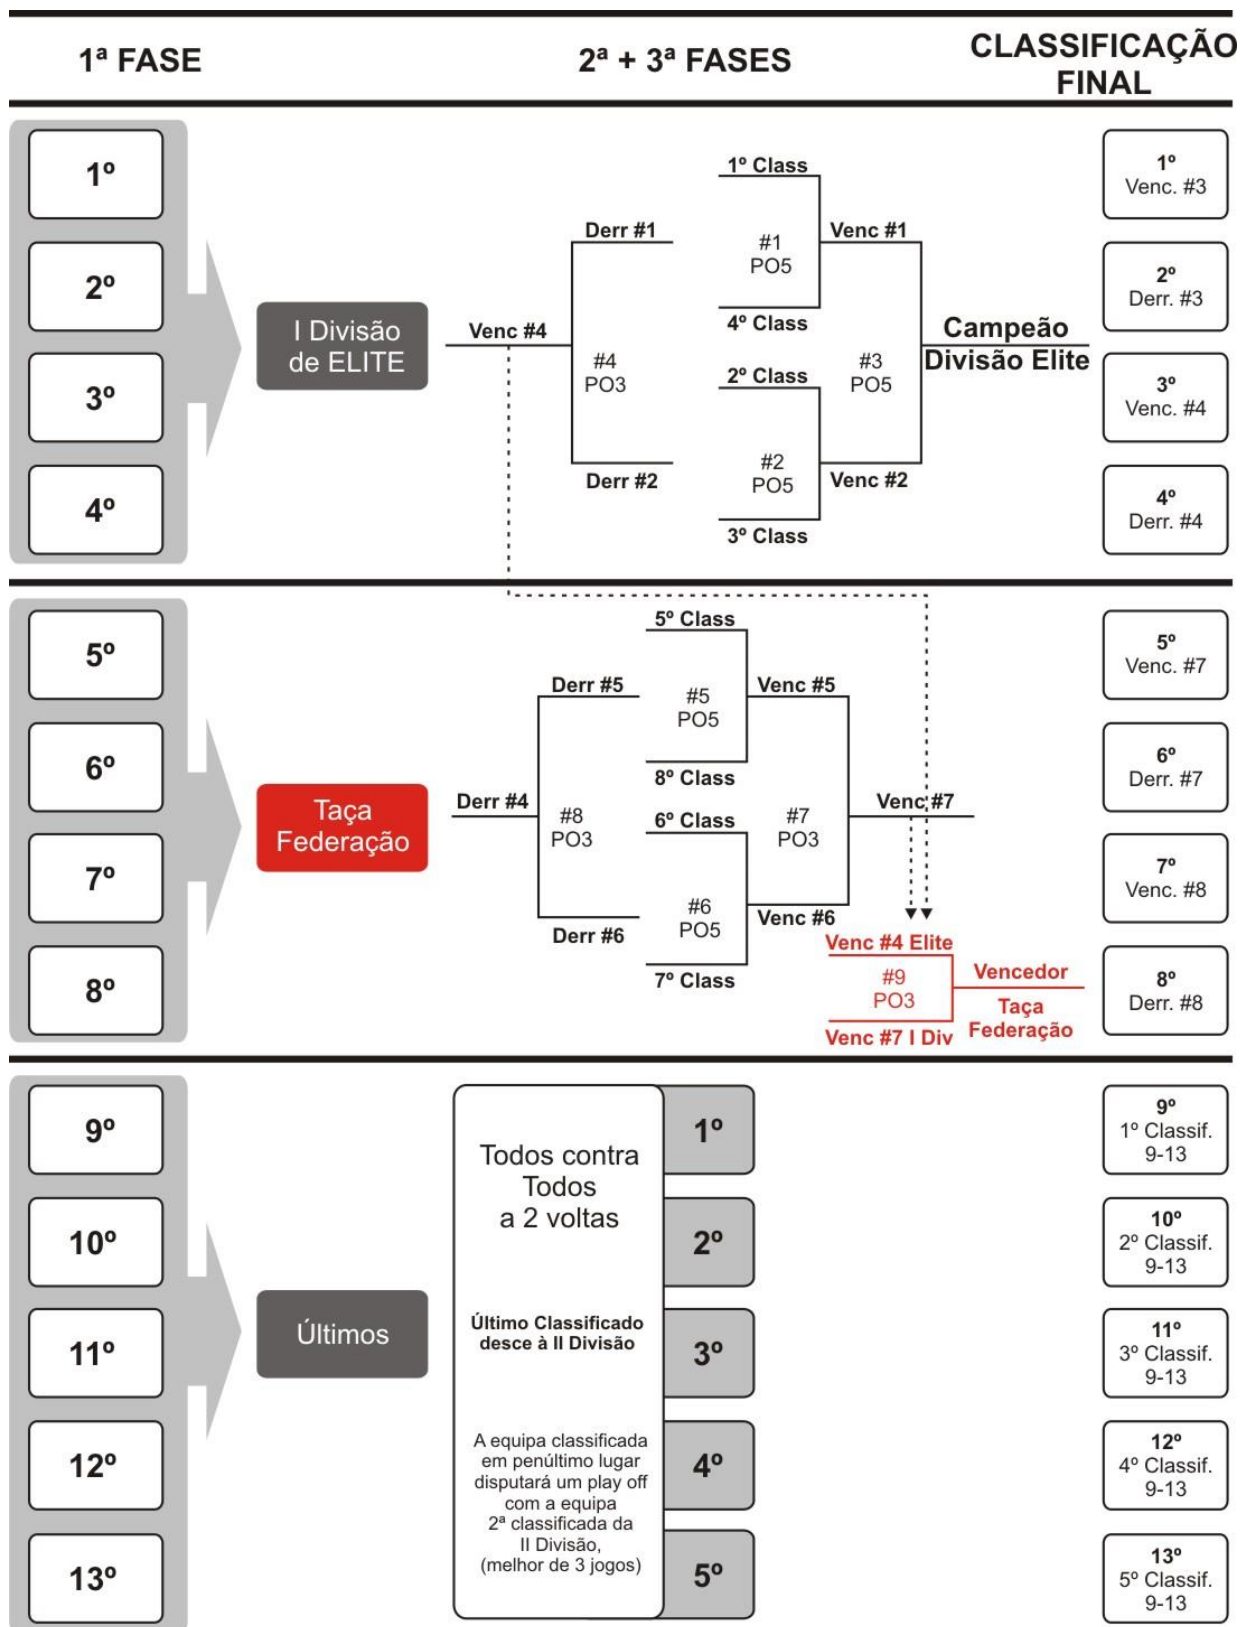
1ª FASE

2ª + 3ª FASES

CLASSIFICAÇÃO FINAL

1º

2º

3º

4º

I Divisão de ELITE

Venc #4

Derr #1

#4
PO3

Derr #2

1º Class

#1
PO5

4º Class

2º Class

#2
PO5

3º Class

Venc #1

#3
PO5

Venc #2

Campeão Divisão Elite

1º
Venc. #3

2º
Derr. #3

3º
Venc. #4

4º
Derr. #4

5º

6º

7º

8º

Taça Federação

Derr #4

Derr #5

#8
PO3

Derr #6

5º Class

#5
PO5

8º Class

6º Class

#6
PO5

7º Class

Venc #5

#7
PO3

Venc #6

Venc #7

Venc #4 Elite

#9
PO3

Venc #7 I Div

Vencedor

Taça Federação

5º
Venc. #7

6º
Derr. #7

7º
Venc. #8

8º
Derr. #8

9º

10º

11º

12º

13º

Últimos

Todos contra Todos a 2 voltas

Último Classificado desce à II Divisão

A equipa classificada em penúltimo lugar disputará um play off com a equipa 2ª classificada da II Divisão, (melhor de 3 jogos)

1º

2º

3º

4º

5º

9º
1º Classif.
9-13

10º
2º Classif.
9-13

11º
3º Classif.
9-13

12º
4º Classif.
9-13

13º
5º Classif.
9-13